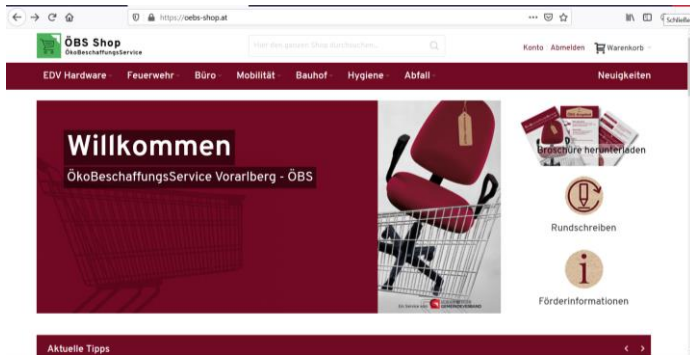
https://oebs-shop.at

Schließen

ÖBS Shop
ÖkoBeschaffungsService

Hier den ganzen Shop durchsuchen...

Konto Abmelden Warenkorb

EDV Hardware Feuerwehr Büro Mobilität Bauhof Hygiene Abfall Neuigkeiten

Willkommen

ÖkoBeschaffungsService Vorarlberg - ÖBS

Ein Service des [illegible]

Broschüre herunterladen

Rundschreiben

Förderinformationen

Aktuelle Tipps

< >